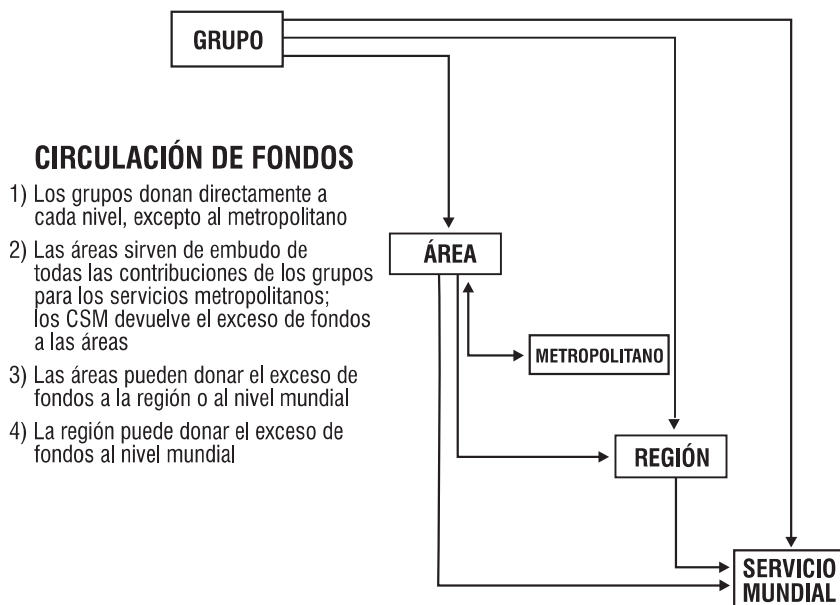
GRUPO

CIRCULACIÓN DE FONDOS

1) Los grupos donan directamente a cada nivel, excepto al metropolitano

2) Las áreas sirven de embudo de todas las contribuciones de los grupos para los servicios metropolitanos; los CSM devuelve el exceso de fondos a las áreas

3) Las áreas pueden donar el exceso de fondos a la región o al nivel mundial

4) La región puede donar el exceso de fondos al nivel mundial

ÁREA

METROPOLITANO

REGIÓN

SERVICIO MUNDIAL